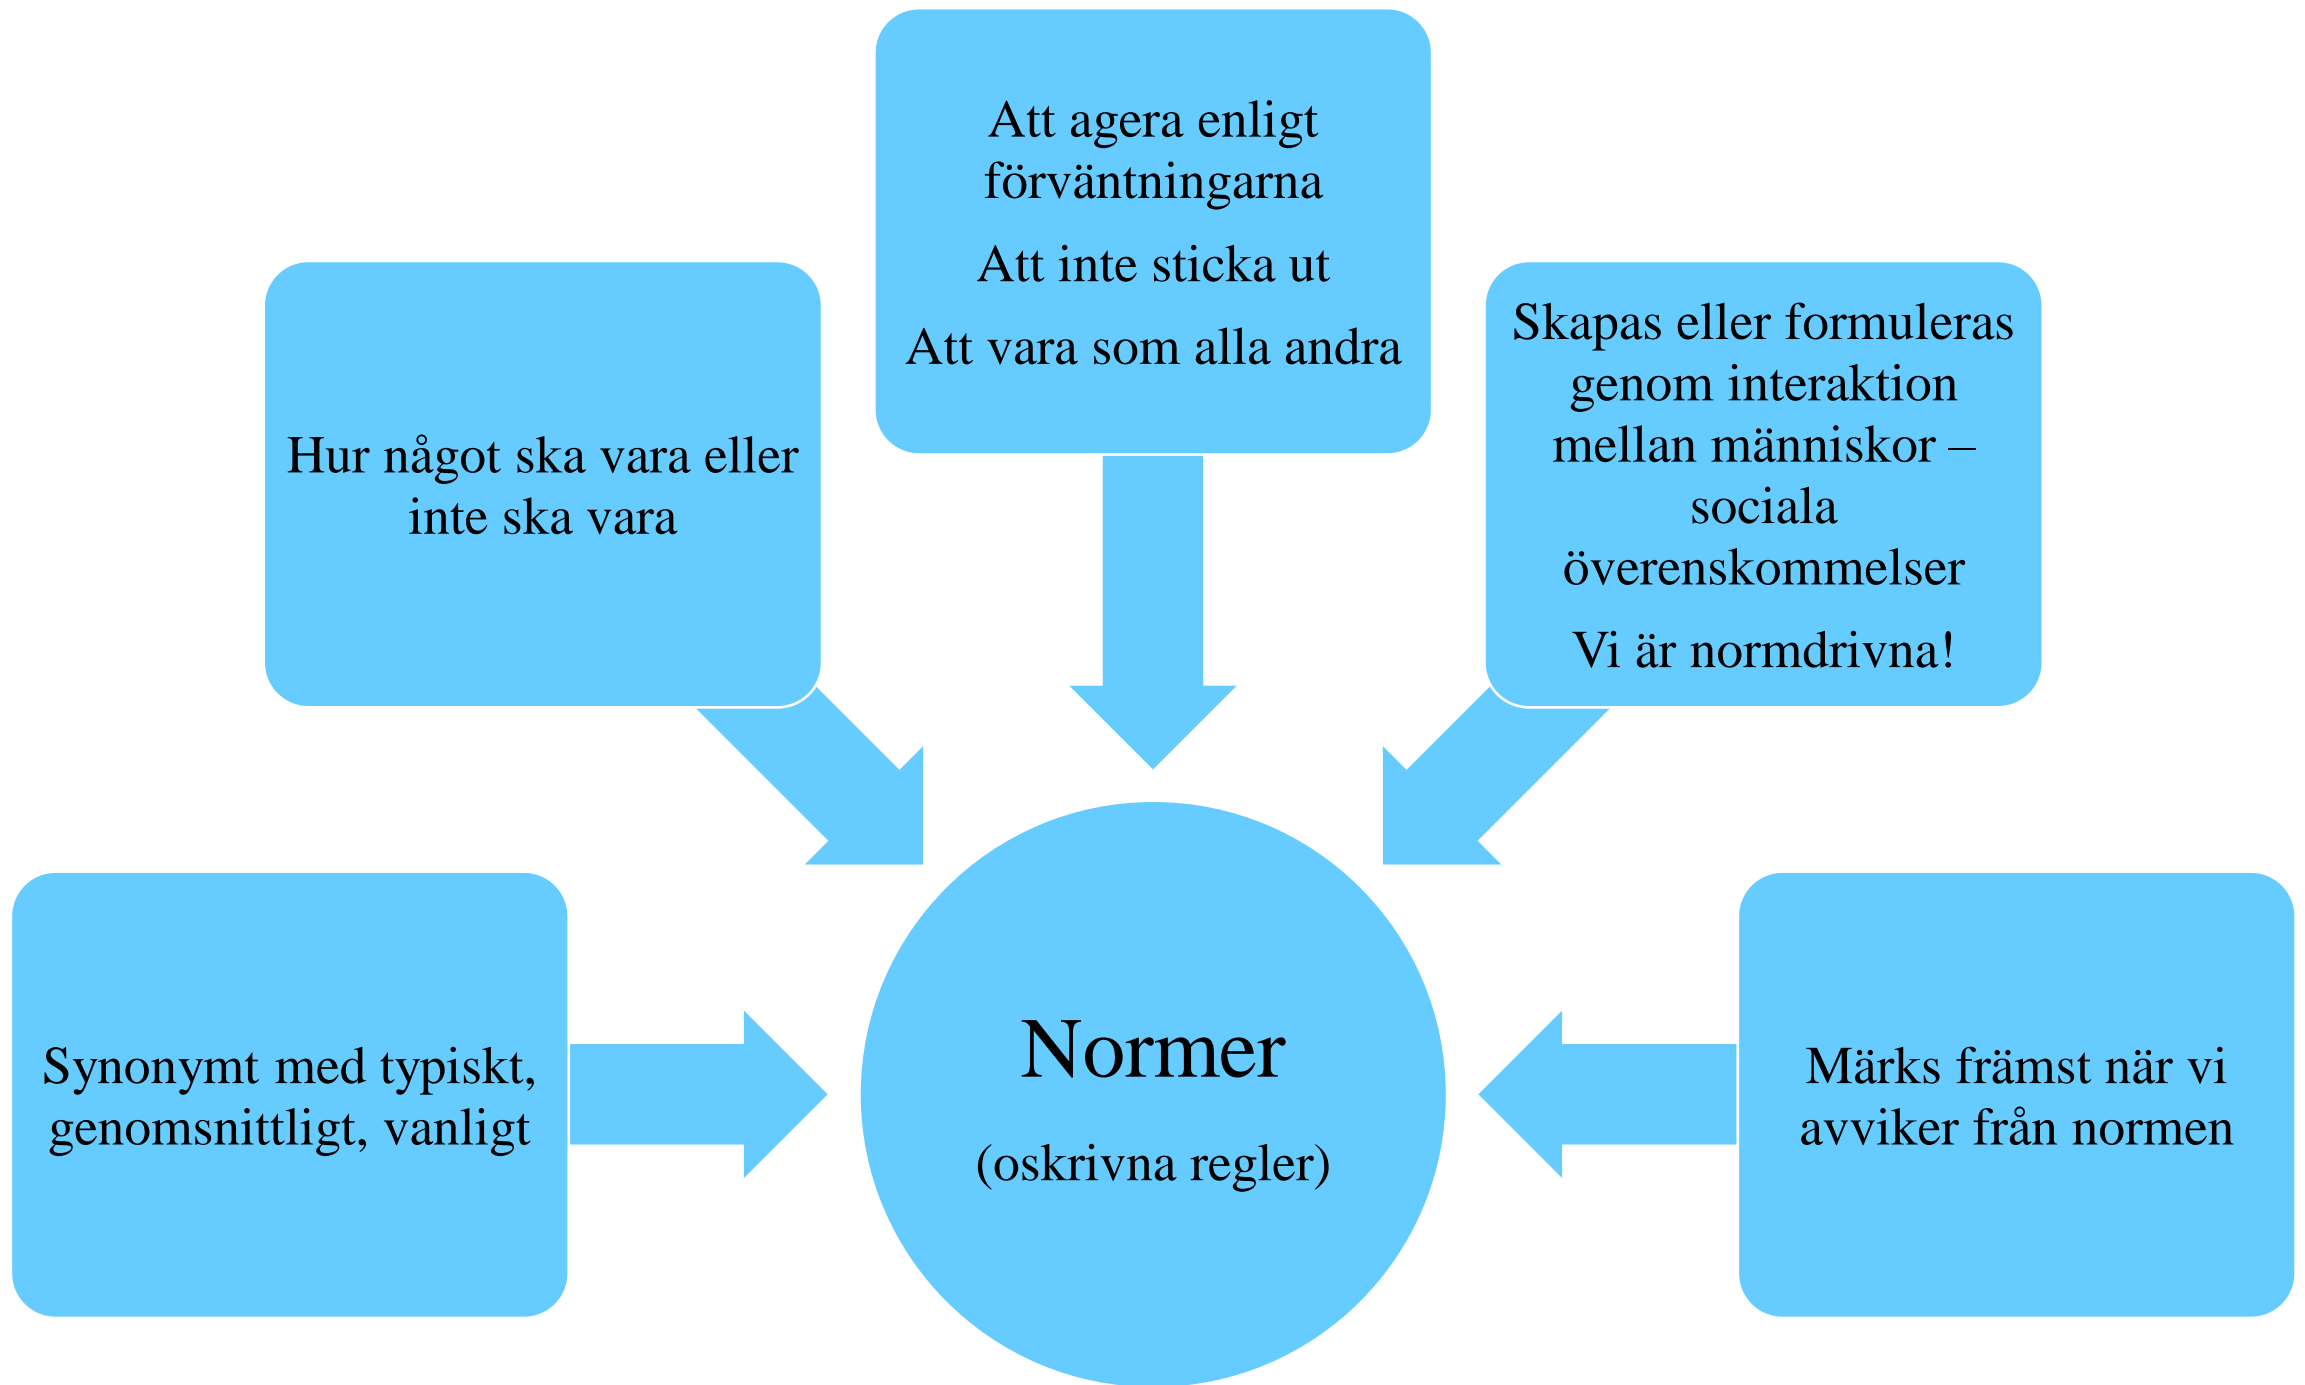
Att agera enligt förväntningarna

Att inte sticka ut

Att vara som alla andra

Hur något ska vara eller inte ska vara

Skapas eller formuleras genom interaktion mellan människor – sociala överenskommelser

Vi är normdrivna!

Synonymt med typiskt, genomsnittligt, vanligt

Normer

(oskrivna regler)

Märks främst när vi avviker från normen